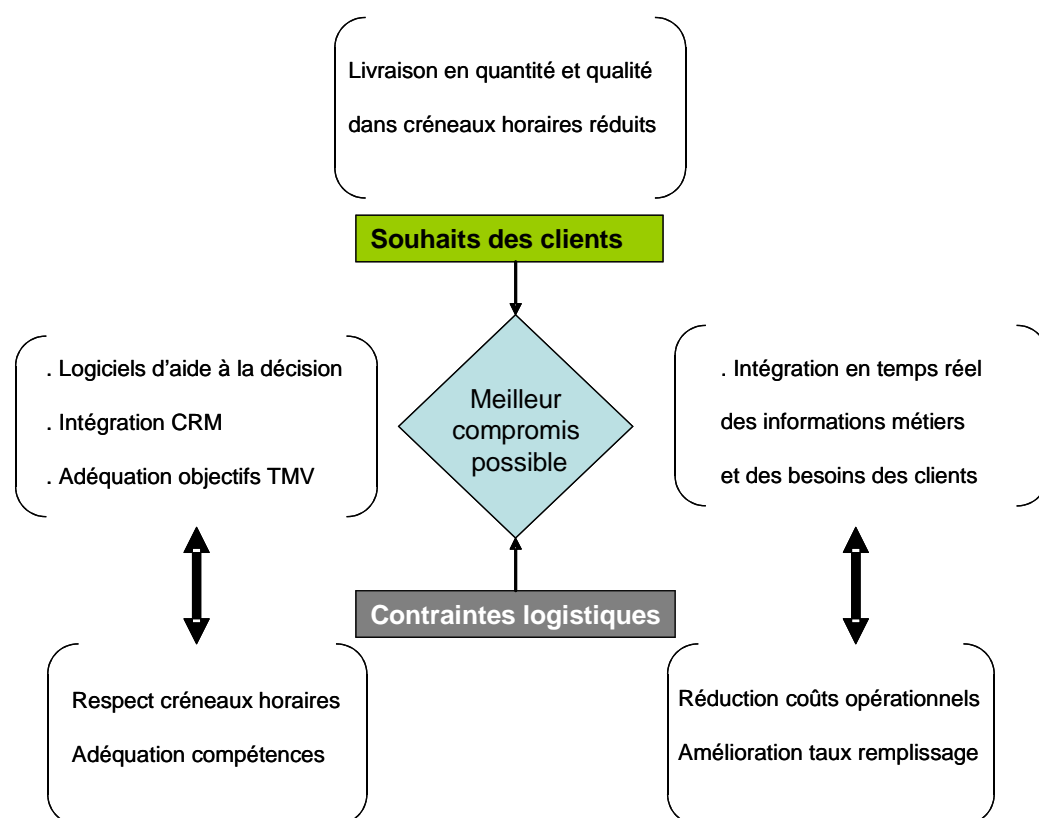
Livraison en quantité et qualité dans créneaux horaires réduits

Souhaits des clients

. Logiciels d'aide à la décision
. Intégration CRM
. Adéquation objectifs TMV

Meilleur compromis possible

. Intégration en temps réel des informations métiers et des besoins des clients

Contraintes logistiques

Respect créneaux horaires
Adéquation compétences

Réduction coûts opérationnels
Amélioration taux remplissage